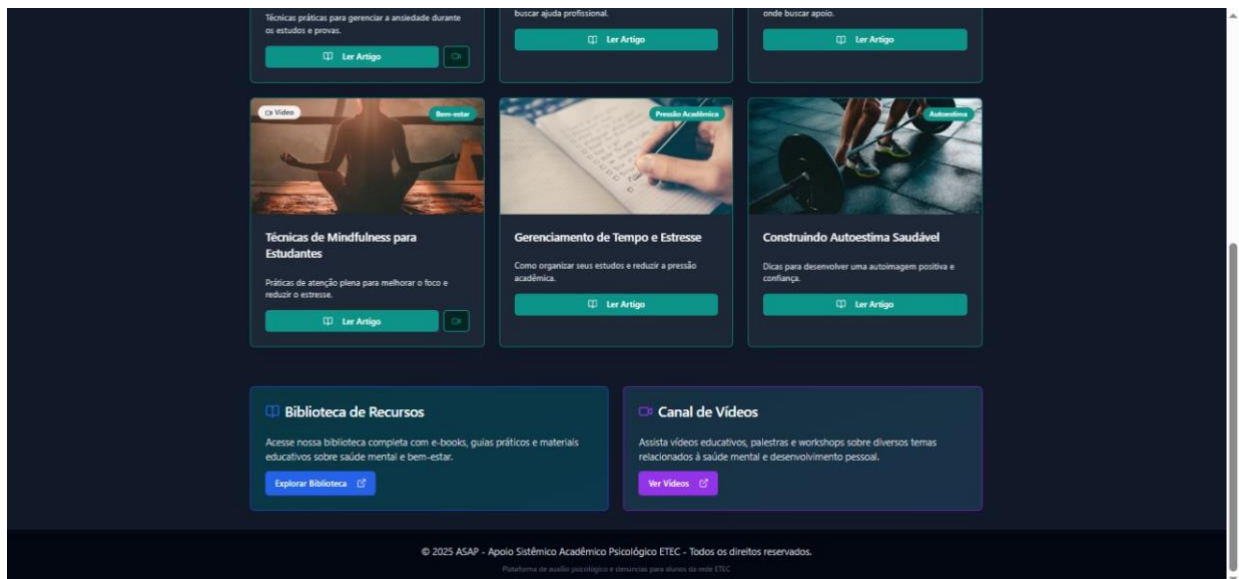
Técnicas práticas para gerenciar a ansiedade durante os estudos e provas.

Ler Artigo

buscar ajuda profissional.

Ler Artigo

onde buscar apoio.

Ler Artigo

Vídeo

Bem-estar

Técnicas de Mindfulness para Estudantes

Práticas de atenção plena para melhorar o foco e reduzir o estresse.

Ler Artigo

Pressão Acadêmica

Gerenciamento de Tempo e Estresse

Como organizar seus estudos e reduzir a pressão acadêmica.

Ler Artigo

Autoestima

Construindo Autoestima Saudável

Dicas para desenvolver uma autoimagem positiva e confiança.

Ler Artigo

Biblioteca de Recursos

Acesse nossa biblioteca completa com e-books, guias práticos e materiais educativos sobre saúde mental e bem-estar.

Explorar Biblioteca

Canal de Vídeos

Assista vídeos educativos, palestras e workshops sobre diversos temas relacionados à saúde mental e desenvolvimento pessoal.

Ver Vídeos

© 2025 ASAP - Apoio Sistêmico Acadêmico Psicológico ETEC - Todos os direitos reservados.

Plataforma de auxílio psicológico e denúncias para alunos da rede ETEC